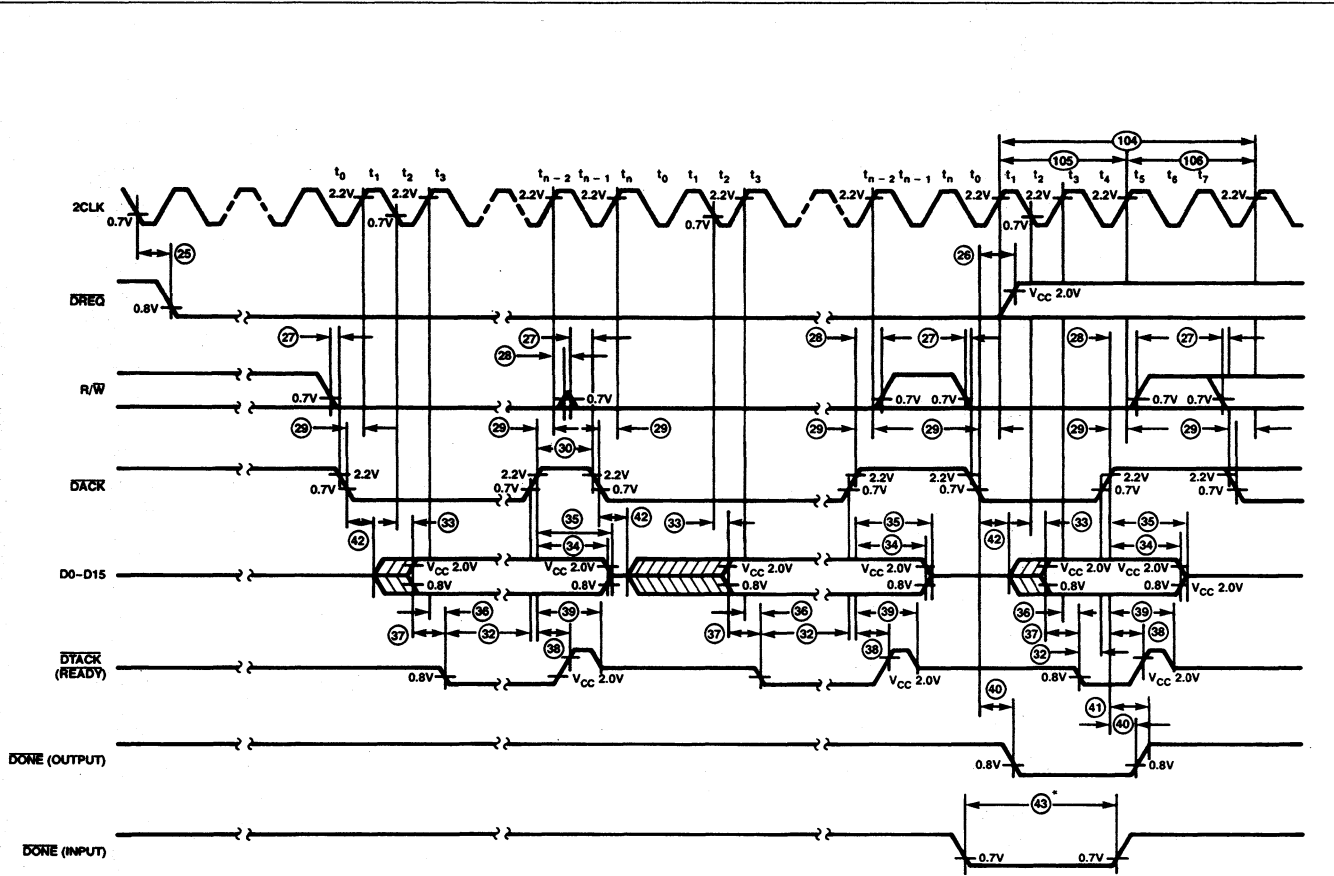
104
105
106
$t_0$ $t_1$ $t_2$ $t_3$ $t_{n-2}$ $t_{n-1}$ $t_n$ $t_0$ $t_1$ $t_2$ $t_3$ $t_{n-2}$ $t_{n-1}$ $t_n$ $t_0$ $t_1$ $t_2$ $t_3$ $t_4$ $t_5$ $t_6$ $t_7$

2CLK
0.7V 2.2V 2.2V 0.7V 2.2V 2.2V 0.7V 2.2V 2.2V 2.2V 0.7V 2.2V 2.2V 2.2V
25
26

$\overline{DREQ}$
0.8V
$V_{CC}$ 2.0V

27 27 28 27 28 28 27

R/$\overline{W}$
0.7V 0.7V 0.7V 0.7V 0.7V 0.7V

29 29 30 29 29 29 29 29

$\overline{DACK}$
0.7V 2.2V 2.2V 0.7V 2.2V 0.7V 2.2V 0.7V 2.2V 0.7V 2.2V 0.7V 2.2V 0.7V

42 33 35 34 42 33 35 34 42 33 35 34

D0–D15
$V_{CC}$ 2.0V 0.8V $V_{CC}$ 2.0V 0.8V $V_{CC}$ 2.0V 0.8V $V_{CC}$ 2.0V 0.8V $V_{CC}$ 2.0V 0.8V $V_{CC}$ 2.0V 0.8V $V_{CC}$ 2.0V

36 37 32 39 38 37 36 32 39 38 36 37 32 39 38

$\overline{DTACK}$ ($\overline{READY}$)
0.8V $V_{CC}$ 2.0V $V_{CC}$ 2.0V 0.8V $V_{CC}$ 2.0V

40 41 40

$\overline{DONE}$ (OUTPUT)
0.8V 0.8V

43*

$\overline{DONE}$ (INPUT)
0.7V 0.7V